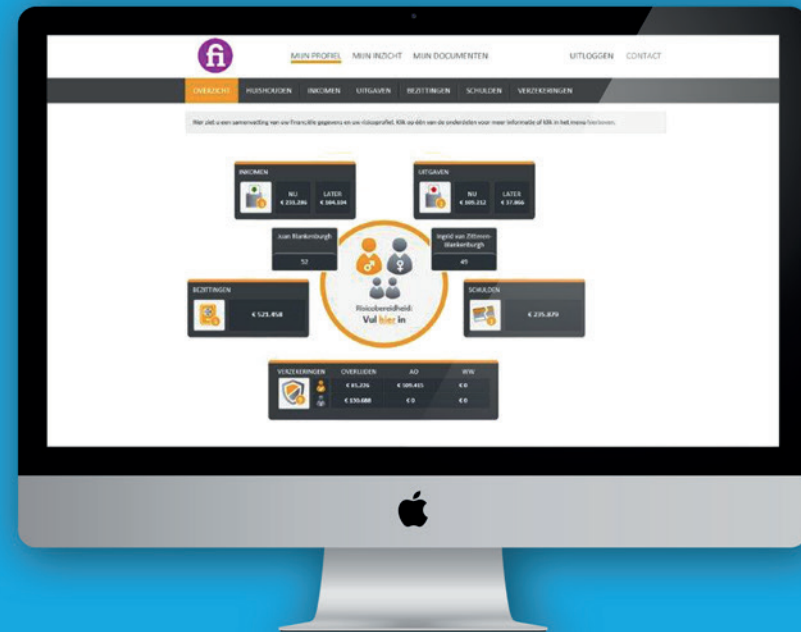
fi

MIJN PROFIEL MIJN INZICHT MIJN DOCUMENTEN UITLOGGEN CONTACT

OVERZICHT HUISHOUDEN INKOMEN UITGAVEN BEZITTINGEN SCHULDEN VERZEKERINGEN

Hier ziet u een samenvatting van uw financiële gegevens en uw risicoprofiel. Klik op één van de onderdelen voor meer informatie of klik in het menu hierboven.

INKOMEN

NU € 231.286

LATER € 104.104

UITGAVEN

NU € 105.212

LATER € 37.866

Joan Blankenburgh

52

Ingrid van Zittmen-Blankenburgh

49

BEZITTINGEN

€ 521.458

Risicobereidheid:

Vul hier in

SCHULDEN

€ 235.879

VERZEKERINGEN

OVERLIJDEN AO WW

€ 81.226 € 109.415 € 0

€ 150.088 € 0 € 0